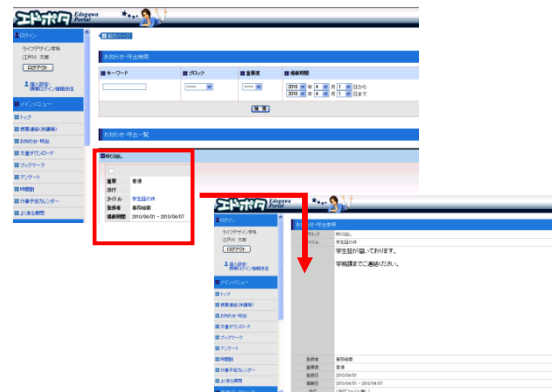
エドポタ Edogawa Portal

ログイン
ライフデザイン学科
江戸川 太郎
ログアウト
個人設定
携帯ログイン情報送信

メインメニュー
トップ
授業連絡(休講等)
お知らせ・呼出
文書ダウンロード
ブックマーク
アンケート
時間割
行事予定カレンダー
よくある質問

前のページ

お知らせ・呼出検索
キーワード
ブロック
重要度
掲載期間
2010 年 4 月 1 日から
2010 年 4 月 7 日まで
検索

お知らせ・呼出一覧
呼出し
重要 普通
添付
タイトル 学生証の件
登録者 事務局
掲載期間 2010/04/01 ~ 2010/04/07

エドポタ Edogawa Portal

ログイン
ライフデザイン学科
江戸川 太郎
ログアウト
個人設定
携帯ログイン情報送信

メインメニュー
トップ
授業連絡(休講等)
お知らせ・呼出
文書ダウンロード
ブックマーク
アンケート
時間割
行事予定カレンダー
よくある質問

お知らせ・呼出参照
ブロック 呼出し
タイトル 学生証の件
学生証が届いております。
学務課までご連絡ください。
登録者 事務局
重要度 普通
登録日 2010/04/01
掲載日 2010/04/01 ~ 2010/04/07
添付 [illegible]